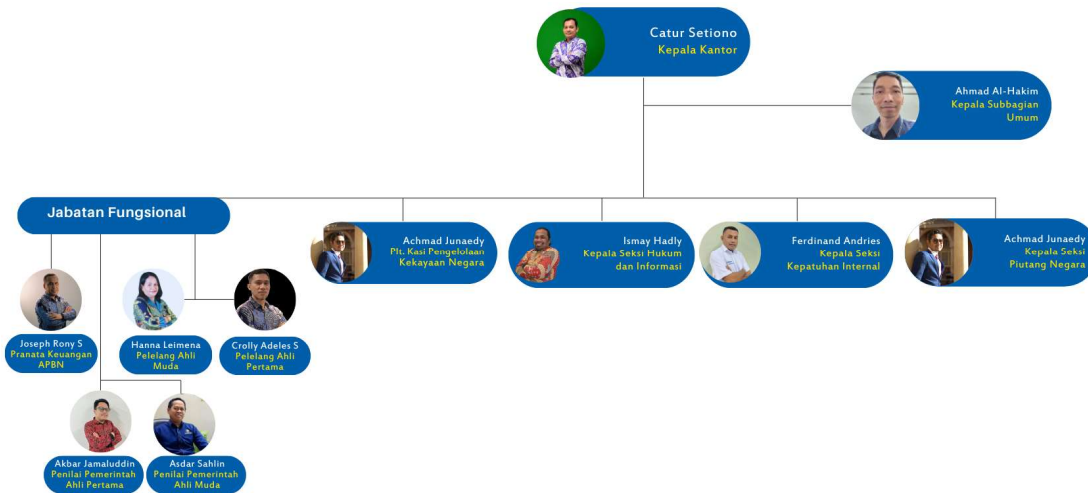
Catur Setiono
Kepala Kantor

Ahmad Al-Hakim
Kepala Subbagian Umum

Jabatan Fungsional

Achmad Junaedy
Plt. Kasi Pengelolaan Kekayaan Negara

Ismay Hadly
Kepala Seksi Hukum dan Informasi

Ferdinand Andries
Kepala Seksi Kepatuhan Internal

Achmad Junaedy
Kepala Seksi Piutang Negara

Joseph Rony S
Pranata Keuangan APBN

Hanna Leimena
Pelelang Ahli Muda

Crolly Adeles S
Pelelang Ahli Pertama

Akbar Jamaluddin
Penilai Pemerintah Ahli Pertama

Asdar Sahlin
Penilai Pemerintah Ahli Muda